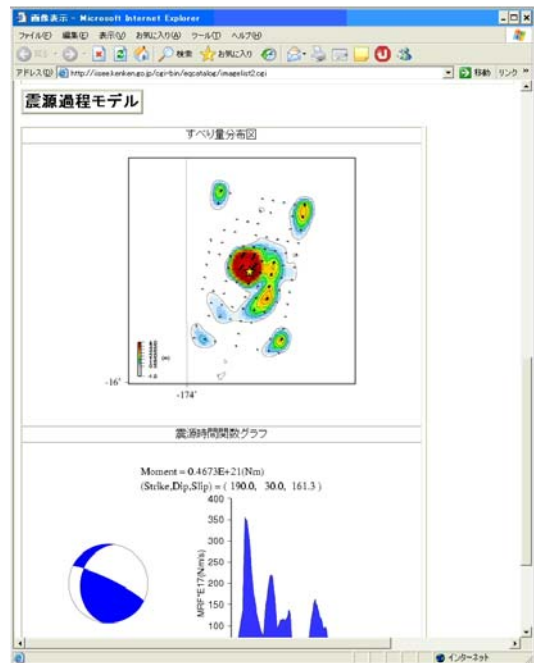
画像表示 - Microsoft Internet Explorer

ファイル(F) 編集(E) 表示(V) お気に入り(A) ツール(T) ヘルプ(H)

戻る 検索 お気に入り

アドレス(D) http://iisee.kenken.go.jp/cgi-bin/eqcatalog/imagelist2.cgi

移動 リンク

震源過程モデル

すべり量分布図

(m)

-16°

-174°

震源時間関数グラフ

Moment = 0.4673E+21(Nm)
(Strike,Dip,Slip) = ( 190.0, 30.0, 161.3 )

400
350
300
250
200
150
100

MRF*E17(Nm/s)

インターネット